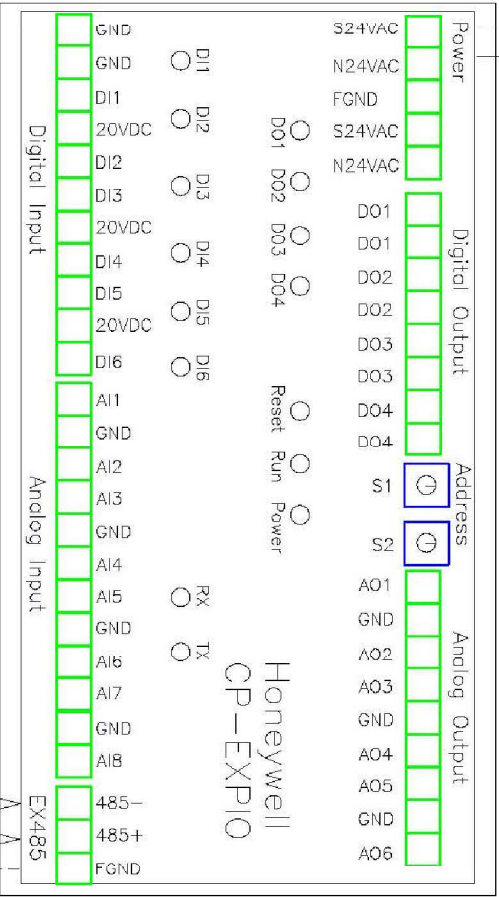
Digital Input

GND
GND
DI1
20VDC
DI2
DI3
20VDC
DI4
DI5
20VDC
DI6

DI1
DI2
DI3
DI4
DI5
DI6

Analog Input

AI1
GND
AI2
AI3
GND
AI4
AI5
GND
AI6
AI7
GND
AI8

RX
TX

EX485

485-
485+
FGND

DO1
DO2
DO3
DO4

Reset
Run
Power

Honeywell
CP-EXPIO

Power

S24VAC
N24VAC
FGND
S24VAC
N24VAC

Digital Output

DO1
DO1
DO2
DO2
DO3
DO3
DO4
DO4

Address

S1
S2

Analog Output

AO1
GND
AO2
AO3
GND
AO4
AO5
GND
AO6